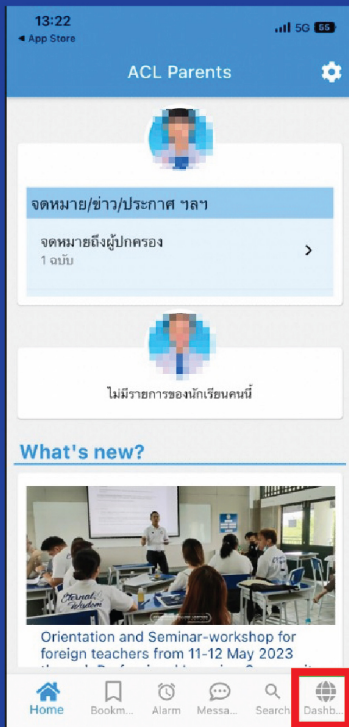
13:22
◀ App Store
5G 55

ACL Parents

จดหมาย/ข่าว/ประกาศ ฯลฯ

จดหมายถึงผู้ปกครอง
1 ฉบับ

ไม่มีรายการของนักเรียนคนนี้

What's new?

Eternal Wisdom

Orientation and Seminar-workshop for foreign teachers from 11-12 May 2023 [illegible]

Home
Bookm...
Alarm
Messa...
Search
Dashb...